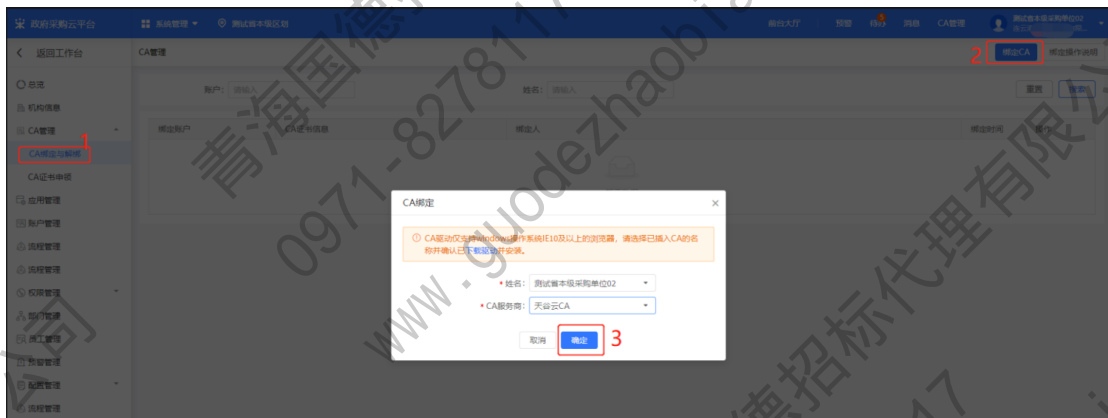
政府采购云平台 系统管理 测试省本级区划 前台大厅 预警 待办 消息 CA管理 测试省本级采购单位02

返回工作台

CA管理

2 绑定CA 绑定操作说明

首页
机构信息
CA管理 1
CA绑定与解绑
CA证书申领
应用管理
账户管理
流程管理
流程管理
权限管理
部门管理
员工管理
日志管理
配置管理
流程管理

账户: 请输入
姓名: 请输入
重置 搜索

绑定账户 CA证书编号 绑定人 绑定时间 操作

CA绑定

CA驱动仅支持windows操作系统IE10及以上的浏览器，请选择已插入CA的名称并确认已下载驱动并安装。

* 姓名: 测试省本级采购单位02
* CA服务商: 天谷云CA

取消 确定 3

青海国德 0971-82781 www.guodezhaobiao 青海国德招标代理有限公司